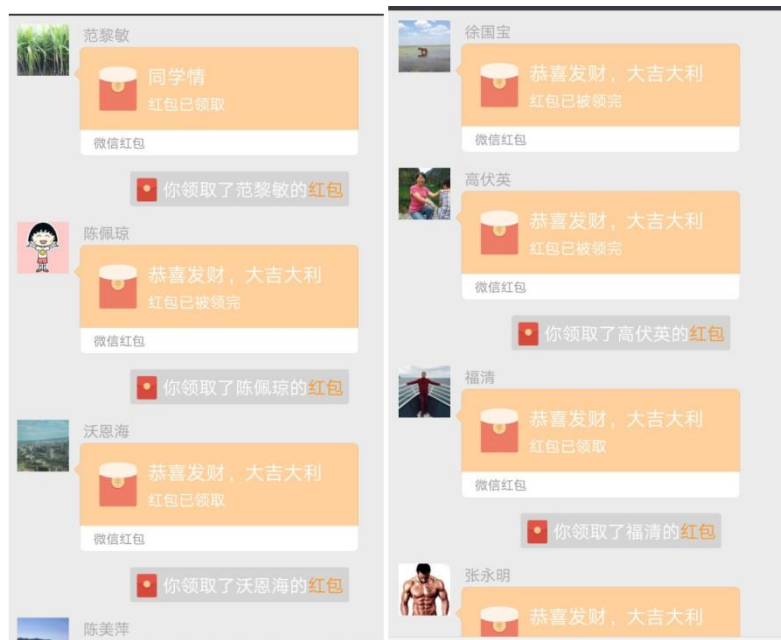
范黎敏

同学情
红包已领取
微信红包

你领取了范黎敏的红包

陈佩琼

恭喜发财，大吉大利
红包已被领完
微信红包

你领取了陈佩琼的红包

沃恩海

恭喜发财，大吉大利
红包已领取
微信红包

你领取了沃恩海的红包

陈美萍

徐国宝

恭喜发财，大吉大利
红包已被领完
微信红包

高伏英

恭喜发财，大吉大利
红包已被领完
微信红包

你领取了高伏英的红包

福清

恭喜发财，大吉大利
红包已领取
微信红包

你领取了福清的红包

张永明

恭喜发财，大吉大利